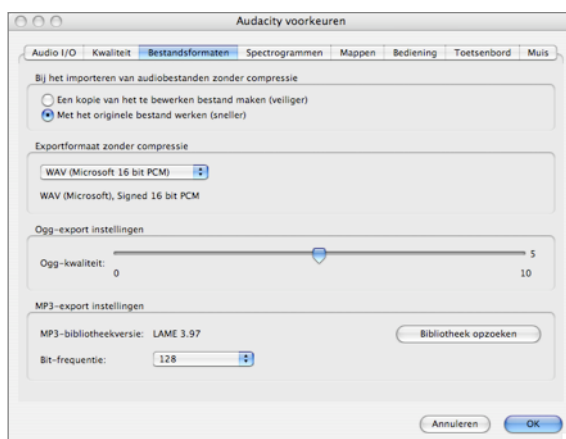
Audacity voorkeuren

Audio I/O | Kwaliteit | Bestandsformaten | Spectrogrammen | Mappen | Bediening | Toetsenbord | Muis

Bij het importeren van audiobestanden zonder compressie

Een kopie van het te bewerken bestand maken (veiliger)

Met het originele bestand werken (sneller)

Exportformaat zonder compressie

WAV (Microsoft 16 bit PCM)

WAV (Microsoft), Signed 16 bit PCM

Ogg-export instellingen

Ogg-kwaliteit:

5

0

10

MP3-export instellingen

MP3-bibliotheekversie: LAME 3.97

Bibliotheek opzoeken

Bit-frequentie: 128

Annuleren

OK